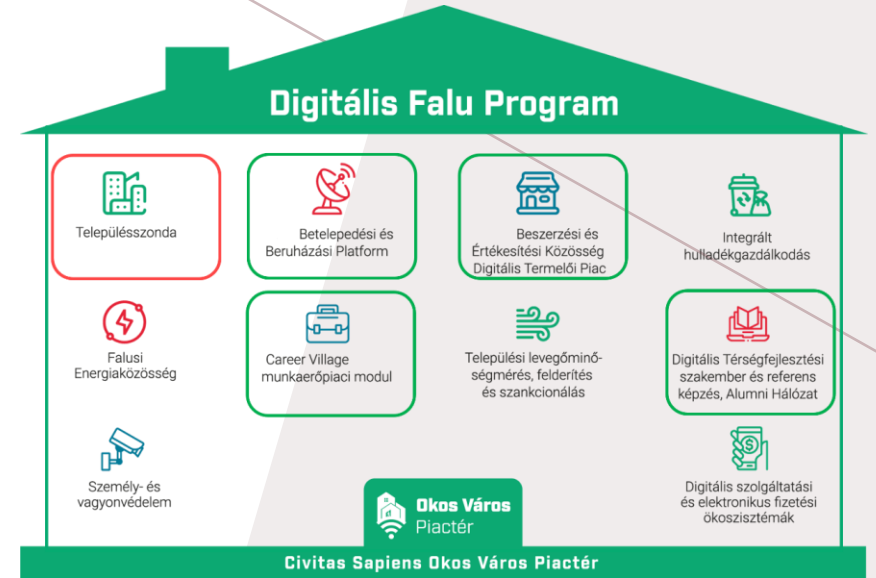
Digitális Falu Program

Településszonda

Betelepedési és Beruházási Platform

Beszerzési és Értékesítési Közösség Digitális Termelői Piac

Integrált hulladékgazdálkodás

Falusi Energiaközösség

Career Village munkaerőpiaci modul

Települési levegőminőségmérés, felderítés és szankcionálás

Digitális Térségfejlesztési szakember és referens képzés, Alumni Hálózat

Személy- és vagyonvédelem

Okos Város Piactér

Digitális szolgáltatási és elektronikus fizetési ökoszisztémák

Civitas Sapiens Okos Város Piactér